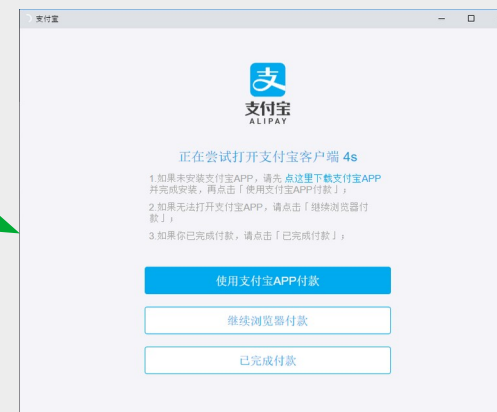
支付宝

支付宝
ALIPAY

正在尝试打开支付宝客户端 4s

1.如果未安装支付宝APP，请先 点这里下载支付宝APP 并完成安装，再点击「使用支付宝APP付款」；

2.如果无法打开支付宝APP，请点击「继续浏览器付款」；

3.如果你已完成付款，请点击「已完成付款」；

使用支付宝APP付款

继续浏览器付款

已完成付款